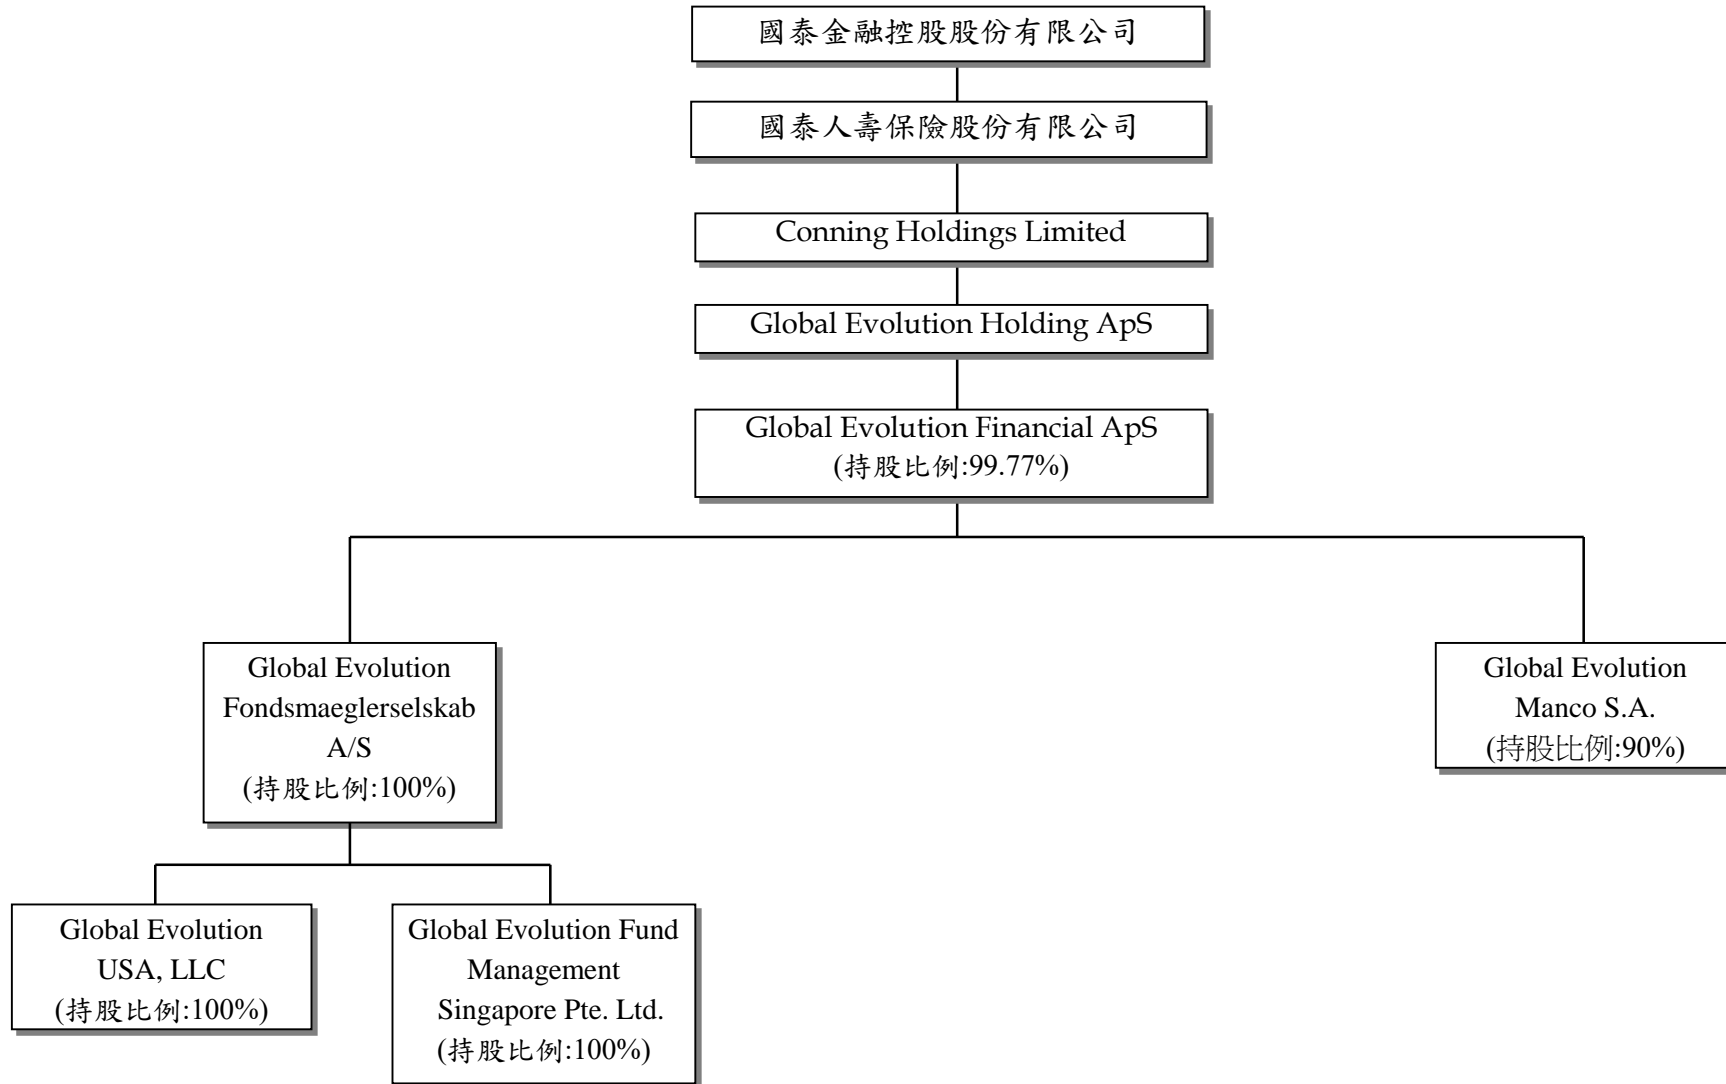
國泰金融控股股份有限公司

國泰人壽保險股份有限公司

Conning Holdings Limited

Global Evolution Holding ApS

Global Evolution Financial ApS (持股比例:99.77%)

Global Evolution Fondsmaeglerselskab A/S (持股比例:100%)

Global Evolution Manco S.A. (持股比例:90%)

Global Evolution USA, LLC (持股比例:100%)

Global Evolution Fund Management Singapore Pte. Ltd. (持股比例:100%)